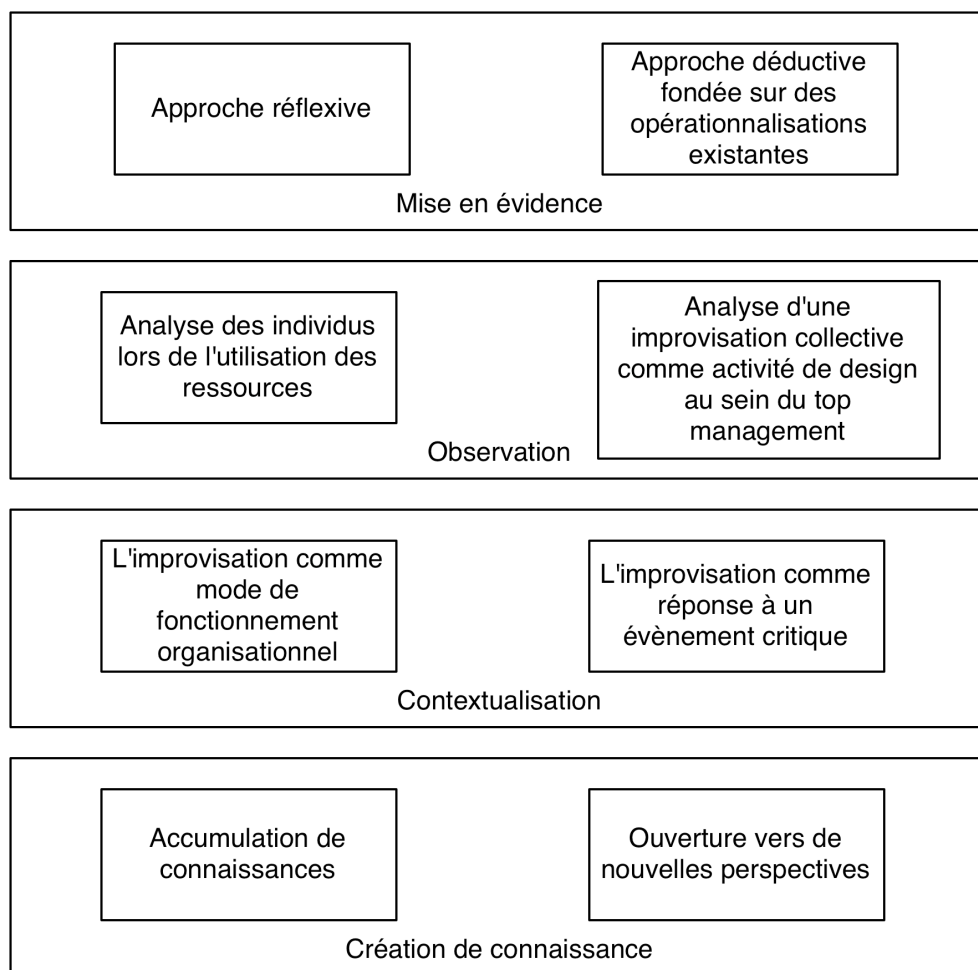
Approche réflexive

Approche déductive fondée sur des opérationnalisations existantes

Mise en évidence

Analyse des individus lors de l'utilisation des ressources

Analyse d'une improvisation collective comme activité de design au sein du top management

Observation

L'improvisation comme mode de fonctionnement organisationnel

L'improvisation comme réponse à un évènement critique

Contextualisation

Accumulation de connaissances

Ouverture vers de nouvelles perspectives

Création de connaissance